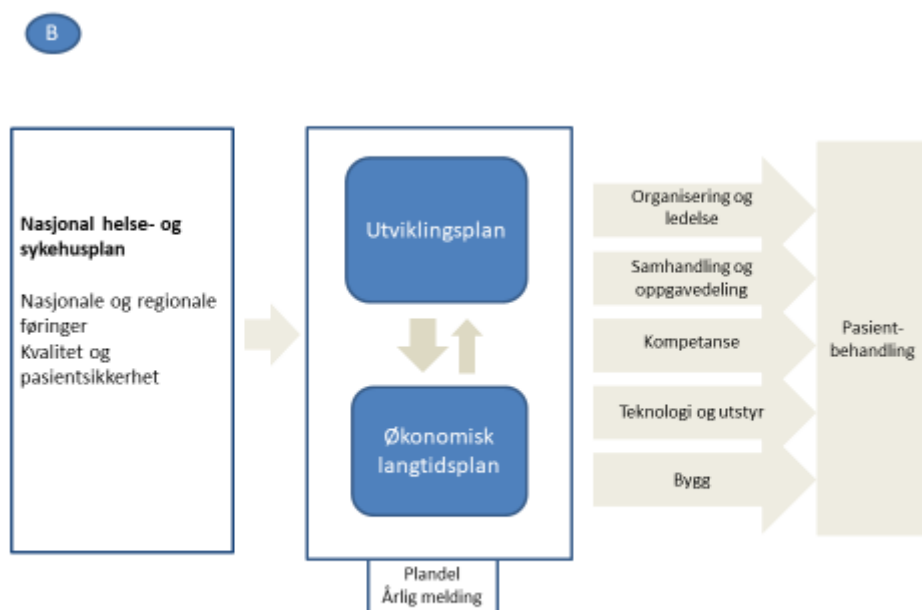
B

**Nasjonal helse- og sykehusplan**

Nasjonale og regionale føringer
Kvalitet og pasientsikkerhet

Utviklingsplan

Økonomisk langtidsplan

Plandel
Årlig melding

Organisering og ledelse

Samhandling og oppgavedeling

Kompetanse

Teknologi og utstyr

Bygg

Pasientbehandling